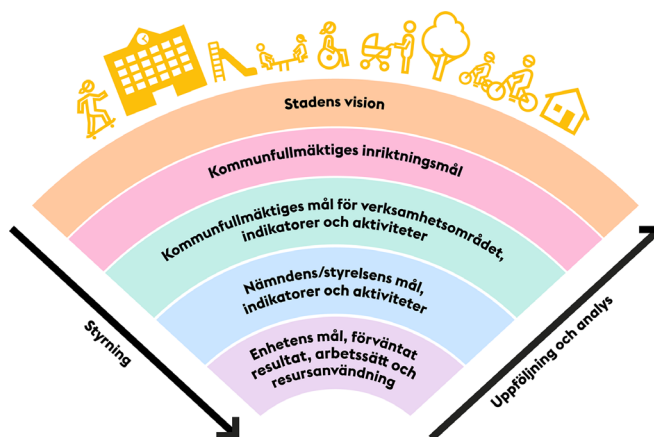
Stadens vision

Kommunfullmäktiges inriktningsmål

Kommunfullmäktiges mål för verksamhetsområdet, indikatorer och aktiviteter

Nämndens/styrelsens mål, indikatorer och aktiviteter

Enhetens mål, förväntat resultat, arbetssätt och resursanvändning

Styrning

Uppföljning och analys